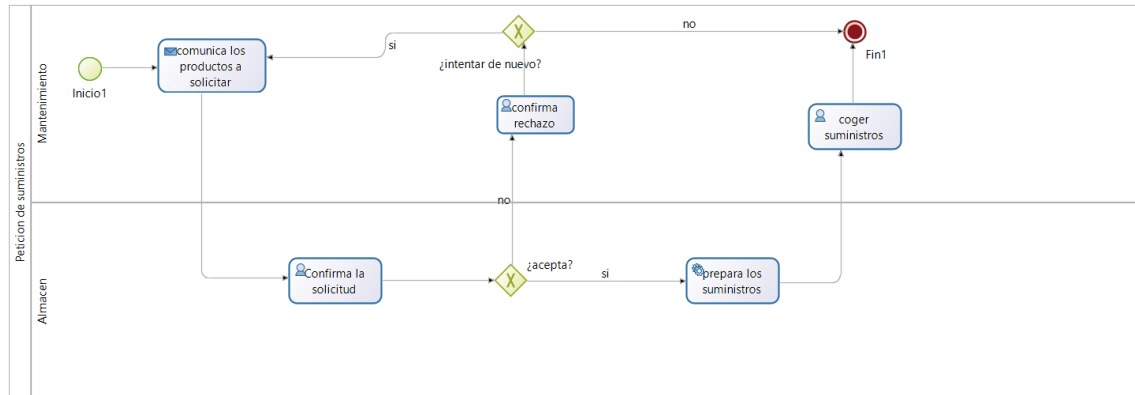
Peticion de suministros

Mantenimiento

Inicio1

comunica los productos a solicitar

si

¿intentar de nuevo?

no

Fin1

confirma rechazo

coger suministros

no

Almacen

Confirma la solicitud

¿acepta?

si

prepara los suministros